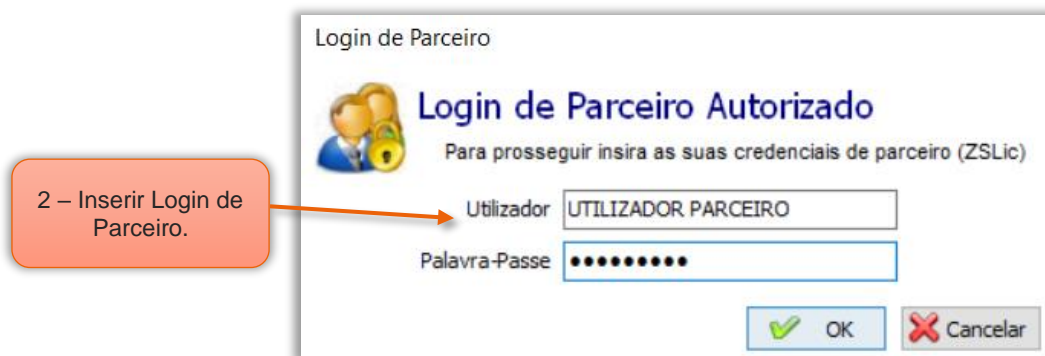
Login de Parceiro

Login de Parceiro Autorizado

Para prosseguir insira as suas credenciais de parceiro (ZSLic)

2 – Inserir Login de Parceiro.

Utilizador UTILIZADOR PARCEIRO

Palavra-Passe ●●●●●●●●●

OK

Cancelar